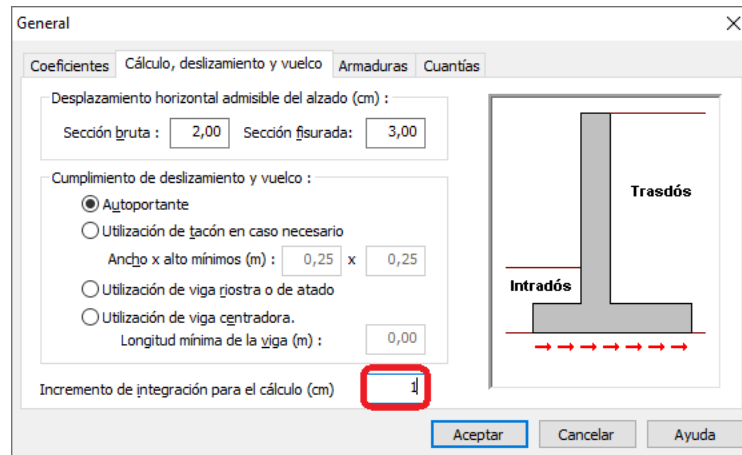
General

Coeficientes | Cálculo, deslizamiento y vuelco | Armaduras | Cuantías

Desplazamiento horizontal admisible del alzado (cm) :

Sección bruta : 2,00 Sección fisurada: 3,00

Cumplimiento de deslizamiento y vuelco :

Autoportante

Utilización de tacón en caso necesario

Ancho x alto mínimos (m) : 0,25 x 0,25

Utilización de viga riostra o de atado

Utilización de viga centradora.

Longitud mínima de la viga (m) : 0,00

Incremento de integración para el cálculo (cm) 1

Trasdós

Intradós

Aceptar Cancelar Ayuda